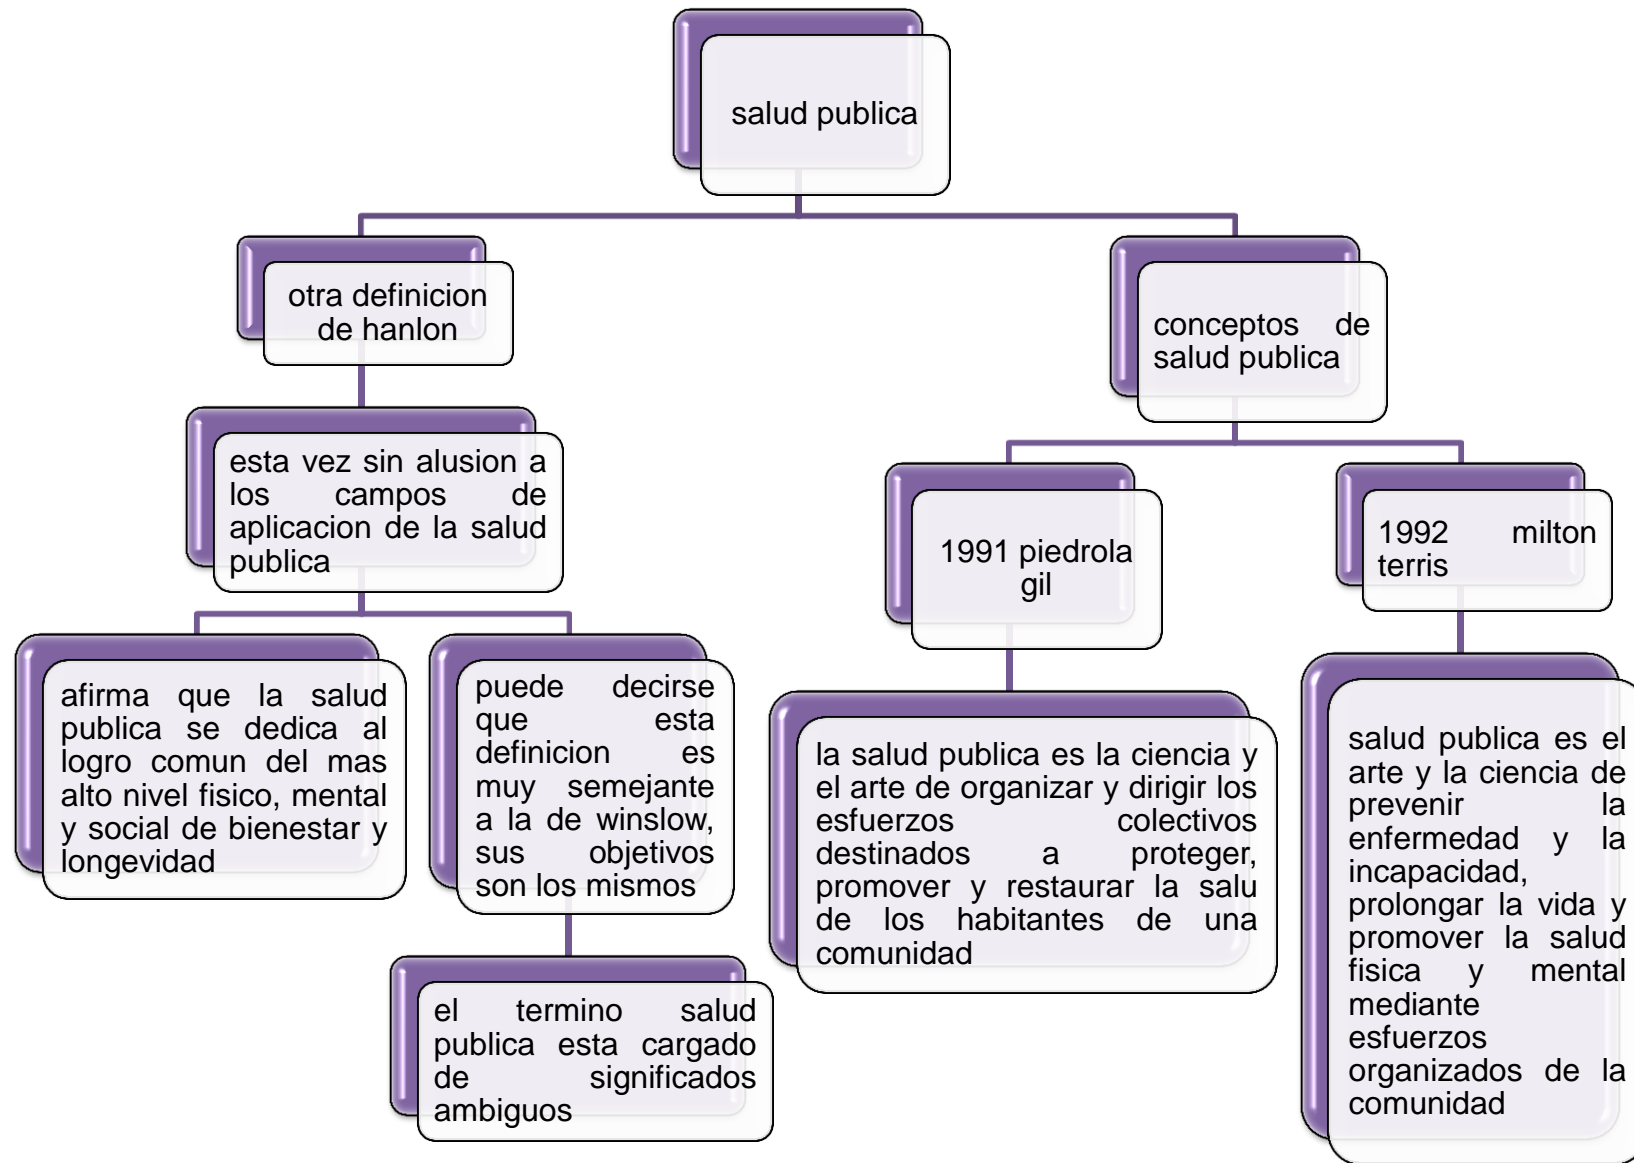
salud publica

otra definicion de hanlon

esta vez sin alusion a los campos de aplicacion de la salud publica

afirma que la salud publica se dedica al logro comun del mas alto nivel fisico, mental y social de bienestar y longevidad

puede decirse que esta definicion es muy semejante a la de winslow, sus objetivos son los mismos

el termino salud publica esta cargado de significados ambiguos

conceptos de salud publica

1991 piedrola gil

la salud publica es la ciencia y el arte de organizar y dirigir los esfuerzos colectivos destinados a proteger, promover y restaurar la salu de los habitantes de una comunidad

1992 milton terris

salud publica es el arte y la ciencia de prevenir la enfermedad y la incapacidad, prolongar la vida y promover la salud fisica y mental mediante esfuerzos organizados de la comunidad